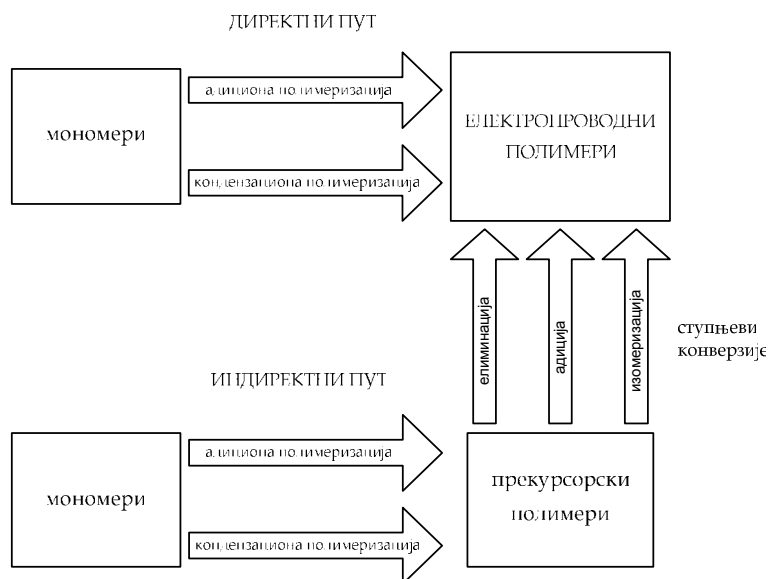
ДИРЕКТНИ ПУТ

мономери

адициона полимеризација

кондензациона полимеризација

ЕЛЕКТРОПРОВОДНИ ПОЛИМЕРИ

елиминација

адиција

изомеризација

ступњеви конверзије

ИНДИРЕКТНИ ПУТ

мономери

адициона полимеризација

кондензациона полимеризација

прекурсорски полимери